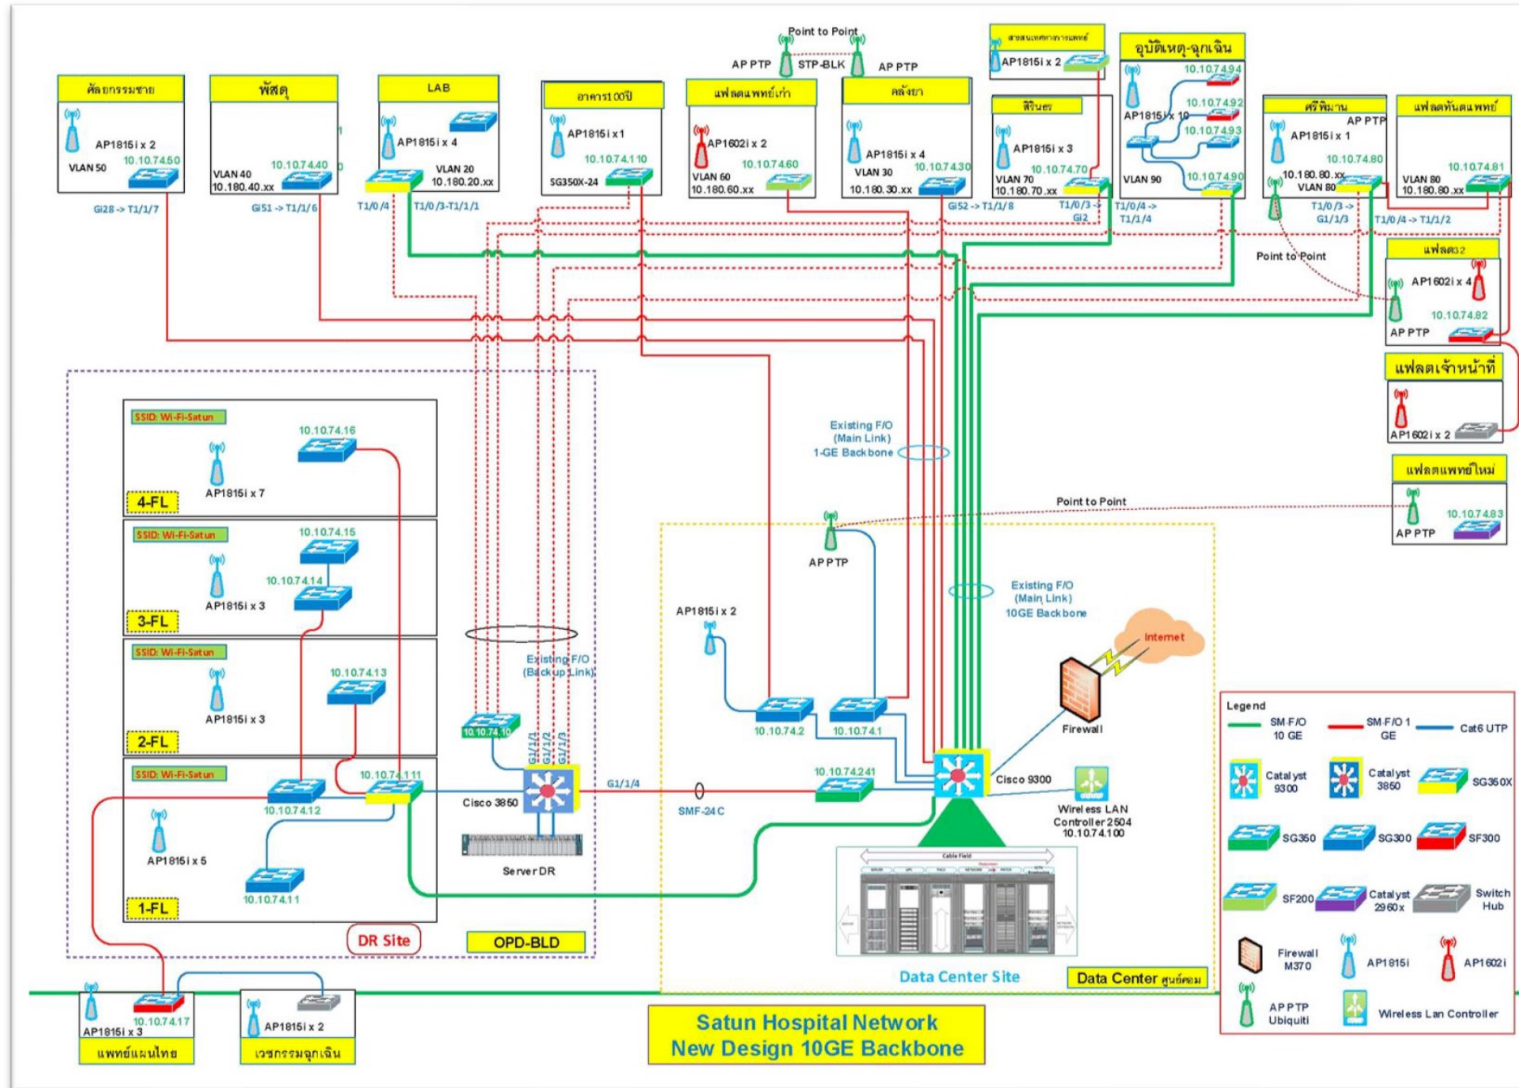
Point to Point
AP PTP STP-BLK AP PTP

ศัลยกรรมชาย
AP1815i x 2
VLAN 50 10.10.74.50
Gi28 -> T1/1/7

พัสดุ
VLAN 40 10.10.74.40
10.180.40.xx
Gi51 -> T1/1/6

LAB
AP1815i x 4
VLAN 20 10.180.20.xx
T1/0/4 T1/0/3-T1/1/1

อาคาร100ปี
AP1815i x 1
10.10.74.110
SG350X-24

แฟลตแพทย์เก่า
AP1602i x 2
10.10.74.60
VLAN 60
10.180.60.xx

คลังยา
AP1815i x 4
VLAN 30 10.10.74.30
10.180.30.xx
Gi52 -> T1/1/8

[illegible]
AP1815i x 2

ศิรินทร
AP1815i x 3
10.10.74.70
VLAN 70
10.180.70.xx
T1/0/3 -> Gi2

อุบัติเหตุ-ฉุกเฉิน
AP1815i x 10
10.10.74.94
10.10.74.92
10.10.74.93
10.10.74.90
VLAN 90
T1/0/4 -> T1/1/4

ศรีพิมาน
AP PTP
AP1815i x 1
10.10.74.80
10.180.80.xx
VLAN 80
T1/0/3 -> G1/1/3

แฟลตทันตแพทย์
10.10.74.81
VLAN 80
10.180.80.xx
T1/0/4 -> T1/1/2

Point to Point
แฟลต32
AP1602i x 4
AP PTP
10.10.74.82

แฟลตเจ้าหน้าที่
AP1602i x 2

แฟลตแพทย์ใหม่
Point to Point
AP PTP 10.10.74.83

Existing F/O (Main Link) 1-GE Backbone

SSID: Wi-Fi-Satun
10.10.74.16
AP1815i x 7
4-FL

SSID: Wi-Fi-Satun
10.10.74.15
10.10.74.14
AP1815i x 3
3-FL

SSID: Wi-Fi-Satun
10.10.74.13
AP1815i x 3
2-FL

SSID: Wi-Fi-Satun
10.10.74.111
10.10.74.12
AP1815i x 5
10.10.74.11
1-FL

DR Site
OPD-BLD

AP PTP
Existing F/O (Main Link) 10GE Backbone
AP1815i x 2
Existing F/O (Backup Link)
10.10.74.10
G1/1/1 G1/1/2 G1/2/2 G1/1/3
Cisco 3850
Server DR
G1/1/4
SMF-24C
10.10.74.2
10.10.74.1
10.10.74.241
Cisco 9300
Firewall
Internet
Wireless LAN Controller 2504
10.10.74.100
Data Center Site
Data Center ศูนย์คอม

Legend
SM-F/O 10 GE
SM-F/O 1 GE
Cat6 UTP
Catalyst 9300
Catalyst 3850
SG350X
SG350
SG300
SF300
SF200
Catalyst 2960x
Switch Hub
Firewall M370
AP1815i
AP1602i
AP PTP Ubiquiti
Wireless Lan Controller

AP1815i x 3
10.10.74.17
แพทย์แผนไทย
AP1815i x 2
เวชกรรมฉุกเฉิน

Satun Hospital Network
New Design 10GE Backbone